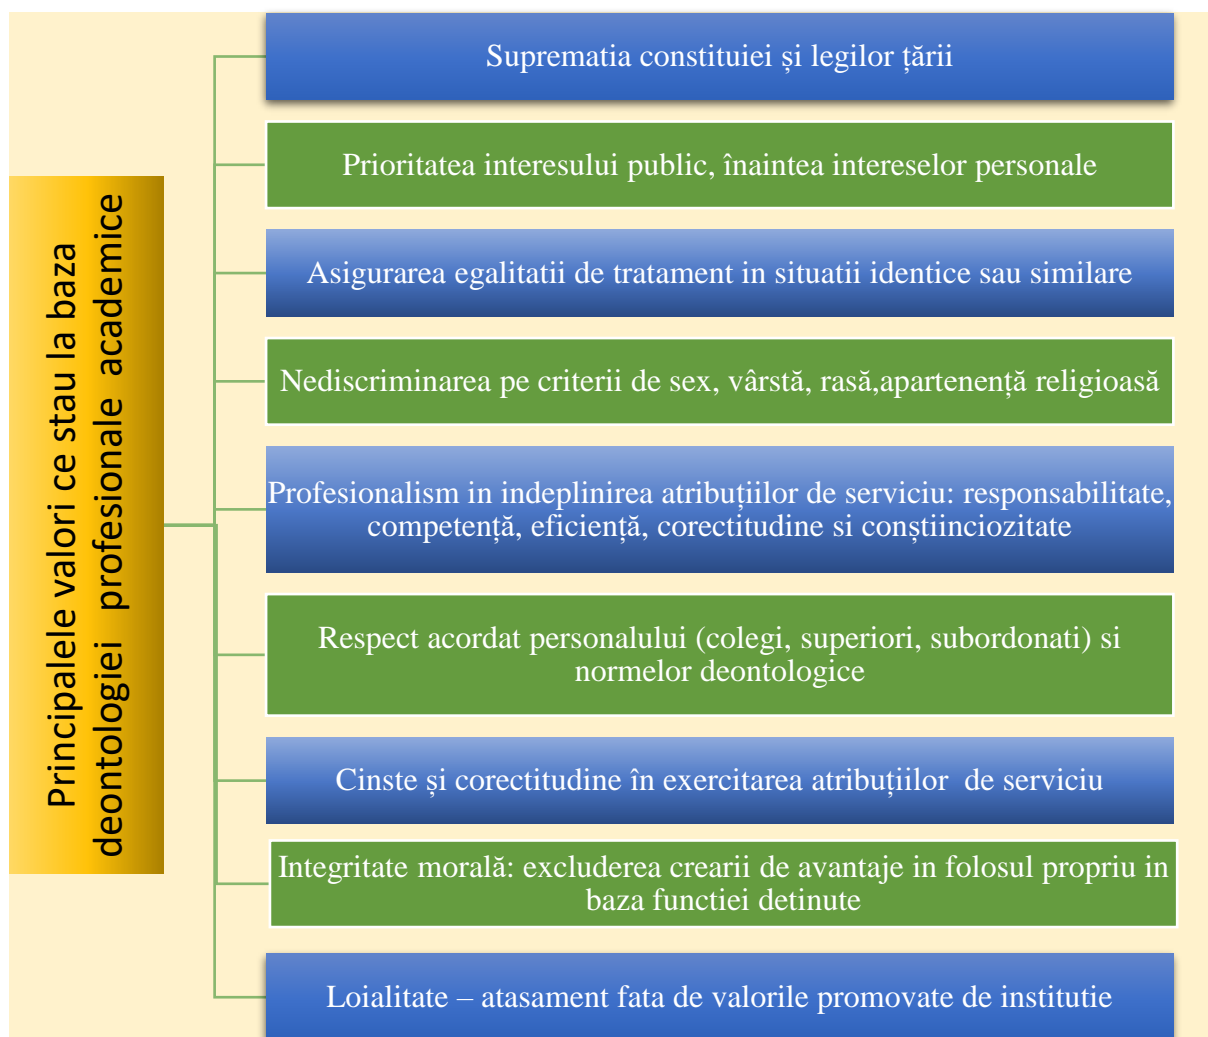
Principalele valori ce stau la baza deontologiei profesionale academice

Suprematia constituiei și legilor țării

Prioritatea interesului public, înaintea intereselor personale

Asigurarea egalitatii de tratament in situatii identice sau similare

Nediscriminarea pe criterii de sex, vârstă, rasă,apartenență religioasă

Profesionalism in indeplinirea atribuțiilor de serviciu: responsabilitate, competență, eficiență, corectitudine si conștiinciozitate

Respect acordat personalului (colegi, superiori, subordonati) si normelor deontologice

Cinste și corectitudine în exercitarea atribuțiilor de serviciu

Integritate morală: excluderea crearii de avantaje in folosul propriu in baza functiei detinute

Loialitate – atasament fata de valorile promovate de institutie